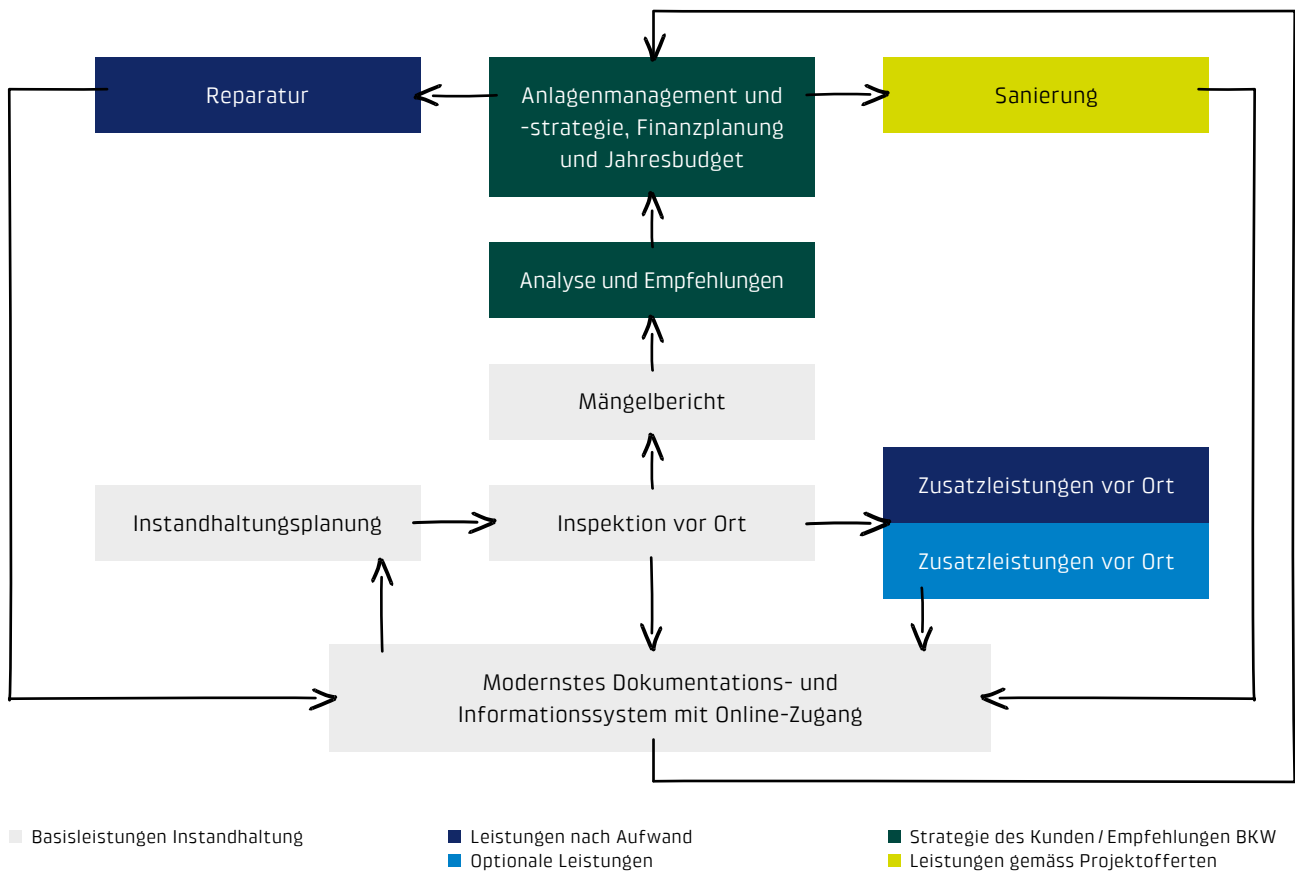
Reparatur

Anlagenmanagement und -strategie, Finanzplanung und Jahresbudget

Sanierung

Analyse und Empfehlungen

Mängelbericht

Instandhaltungsplanung

Inspektion vor Ort

Zusatzleistungen vor Ort

Zusatzleistungen vor Ort

Modernstes Dokumentations- und Informationssystem mit Online-Zugang

Basisleistungen Instandhaltung

Leistungen nach Aufwand

Optionale Leistungen

Strategie des Kunden / Empfehlungen BKW

Leistungen gemäss Projektofferten